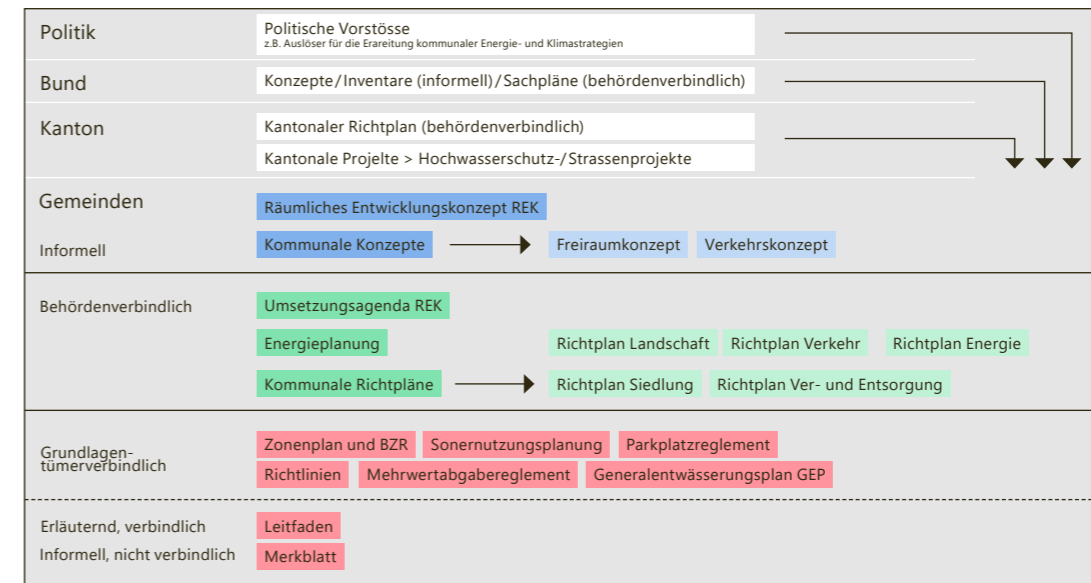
Politik
Politische Vorstösse
z.B. Auslöser für die Erareitung kommunaler Energie- und Klimastrategien

Bund
Konzepte / Inventare (informell) / Sachpläne (behördenverbindlich)

Kanton
Kantonaler Richtplan (behördenverbindlich)
Kantonale Projelte > Hochwasserschutz-/Strassenprojekte

Gemeinden
Räumliches Entwicklungskonzept REK

Informell
Kommunale Konzepte
Freiraumkonzept
Verkehrskonzept

Behördenverbindlich
Umsetzungsagenda REK
Energieplanung
Richtplan Landschaft
Richtplan Verkehr
Richtplan Energie
Kommunale Richtpläne
Richtplan Siedlung
Richtplan Ver- und Entsorgung

Grundlagen-
tümerverbindlich
Zonenplan und BZR
Sonernutzungsplanung
Parkplatzreglement
Richtlinien
Mehrwertabgabereglement
Generalentwässerungsplan GEP

Erläuternd, verbindlich
Leitfaden
Informell, nicht verbindlich
Merkblatt